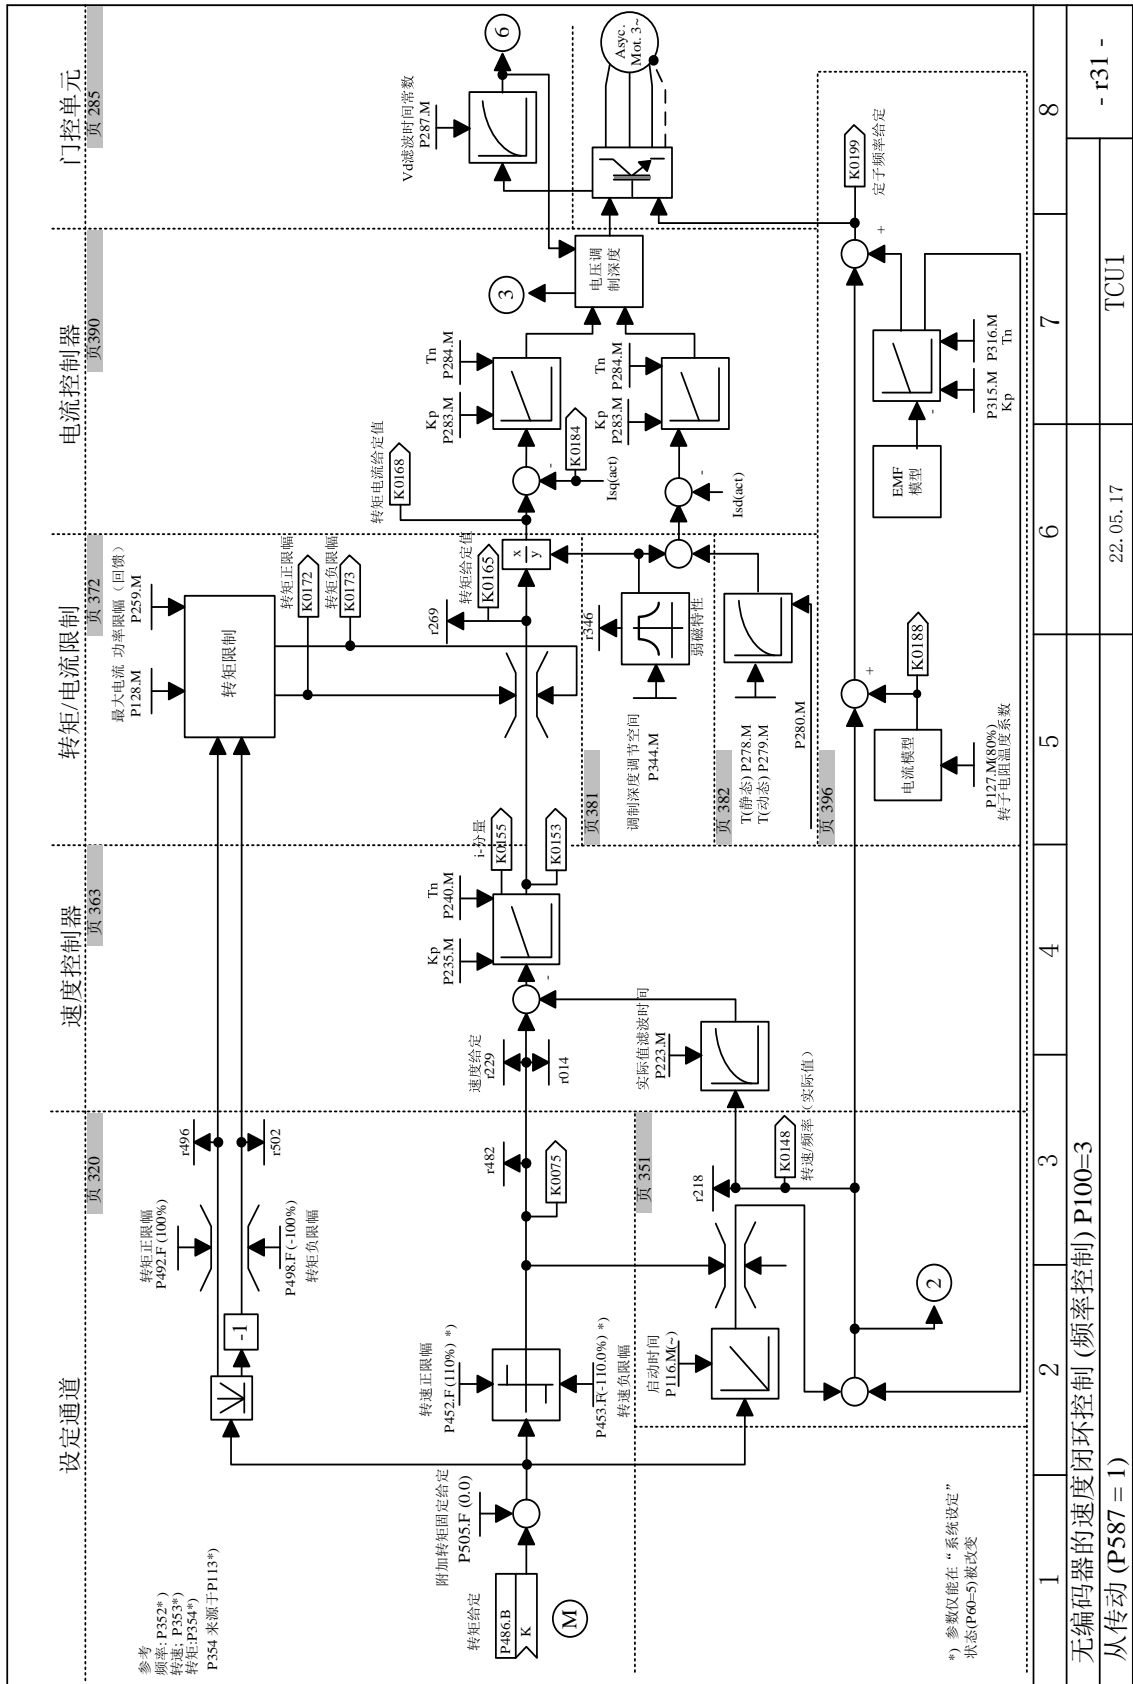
设定通道
页 320

速度控制器
页 363

转矩/电流限制
页 372

电流控制器
页 390

门控单元
页 285

参考
频率: P352*)
转速: P353*)
转矩:P354*)
P354 来源于P113*)

转矩给定
P486.B
K

M

附加转矩固定给定
P505.F (0.0)

转速正限幅
P452.F(110%) *)

P453.F(-110.0%) *)
转速负限幅

启动时间
P116.M(~)

2

转矩正限幅
P492.F (100%)

P498.F (-100%)
转矩负限幅

-1

r496
r502

r482
K0075

页 351

r218
K0148
转速/频率(实际值)

速度给定
r229
r014

实际值滤波时间
P223.M

Kp
P235.M
Tn
P240.M

i-分量
K0155
K0153

最大电流
P128.M
功率限幅(回馈)
P259.M

转矩限制

转矩正限幅
K0172
转矩负限幅
K0173

r269
转矩给定值
K0165

x
y

页 381
调制深度调节空间
P344.M
r346
弱磁特性

页 382
T(静态) P278.M
T(动态) P279.M

P280.M
页 396

转矩电流给定值
K0168

Kp
P283.M
Tn
P284.M

K0184
Isq(act)

Kp
P283.M
Tn
P284.M

Isd(act)

3

电压调制深度

Vd滤波时间常数
P287.M

6

Asyc.
Mot. 3~

K0199
定子频率给定

EMF
模型

P315.M
Kp
P316.M
Tn

K0188

电流模型

P127.M(80%)
转子电阻温度系数

*) 参数仅能在"系统设定"状态(P60=5)被改变

1
2
3
4
5
6
7
8

无编码器的速度闭环控制(频率控制) P100=3
从传动 (P587 = 1)

22. 05. 17

TCU1

- r31 -